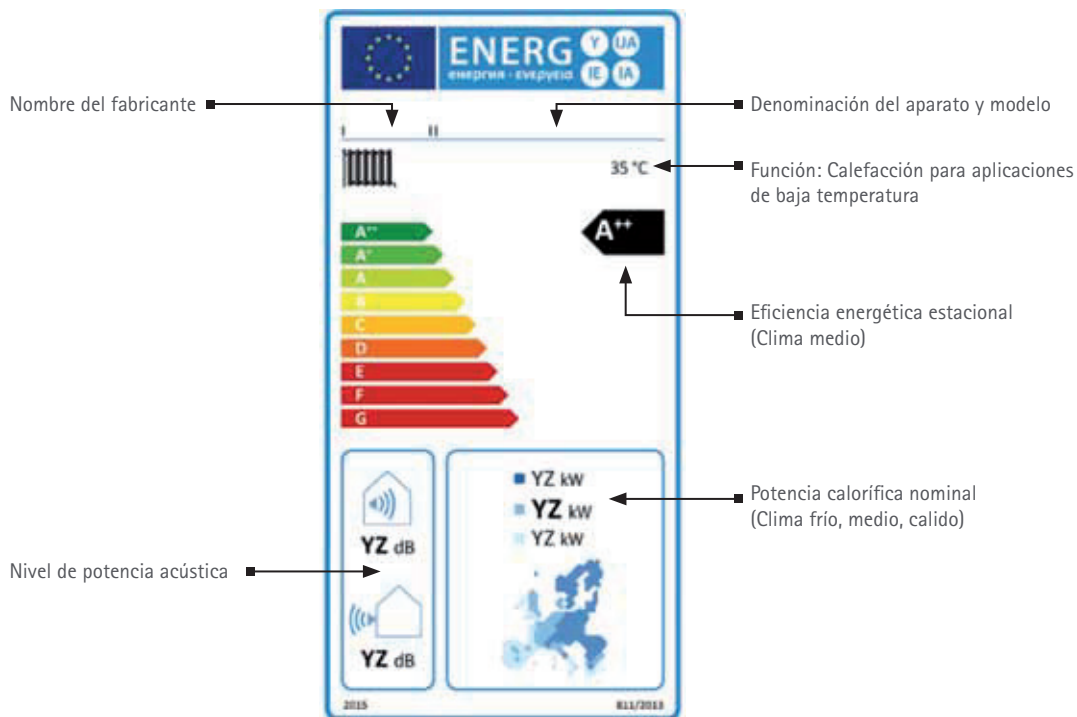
ENERG Y IJA IE IA
енергия · ενεργεια

Nombre del fabricante

Denominación del aparato y modelo

I II

35 °C

Función: Calefacción para aplicaciones de baja temperatura

A++
A+
A
B
C
D
E
F
G

A++

Eficiencia energética estacional (Clima medio)

YZ dB

YZ dB

YZ kW
YZ kW
YZ kW

Potencia calorífica nominal (Clima frío, medio, calido)

Nivel de potencia acústica

2015

811/2013